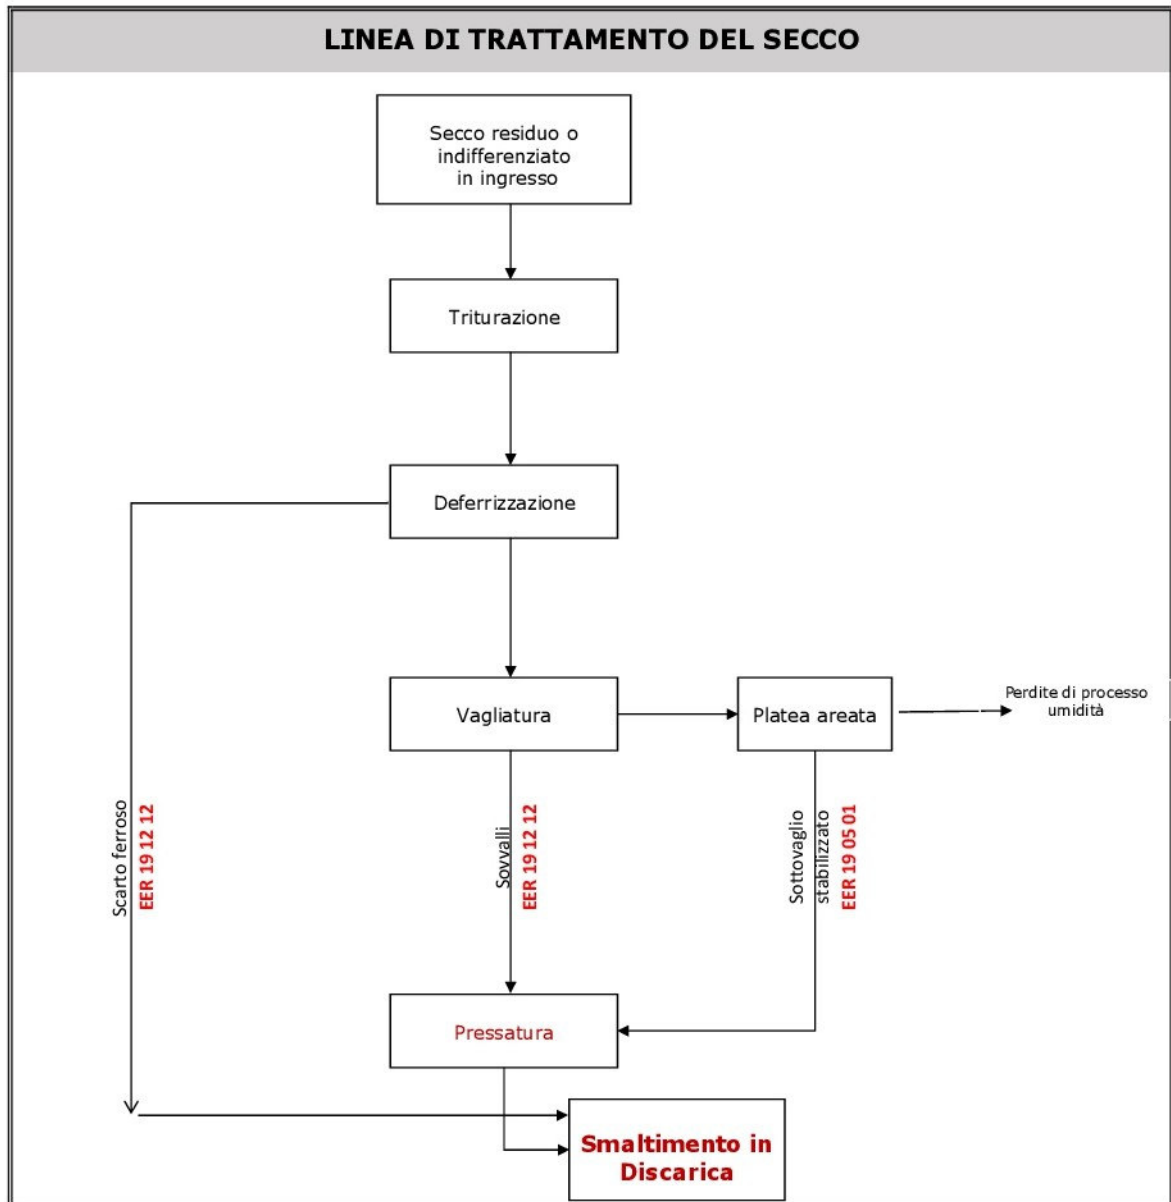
LINEA DI TRATTAMENTO DEL SECCO

Secco residuo o indifferenziato in ingresso

Triturazione

Deferrizzazione

Vagliatura

Platea areata

Perdite di processo umidità

Scarto ferroso
EER 19 12 12

Sovvalli
EER 19 12 12

Sottovaglio stabilizzato
EER 19 05 01

Pressatura

Smaltimento in Discarica